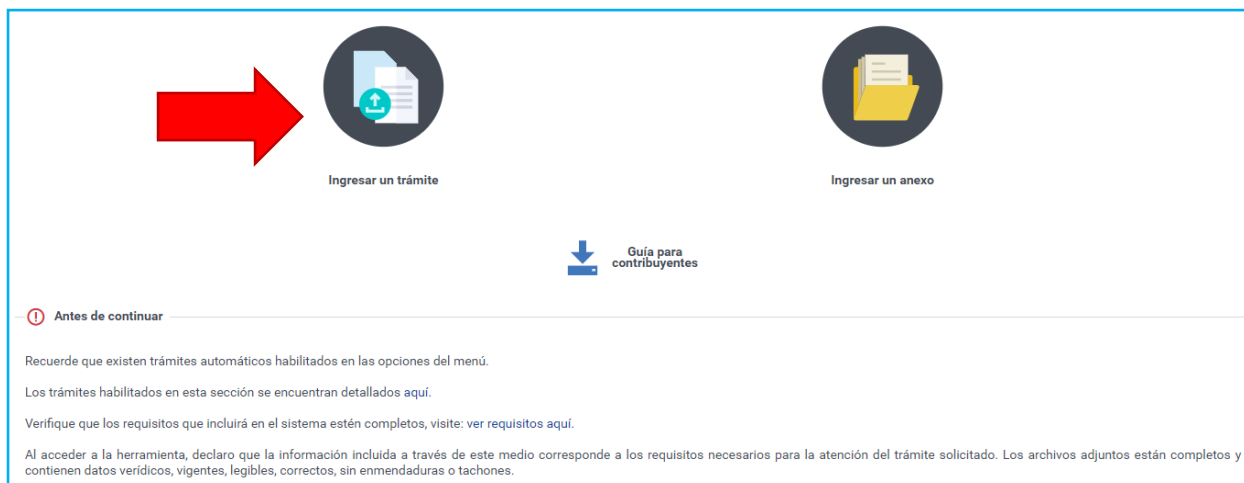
Ingresar un trámite

Ingresar un anexo

Guía para contribuyentes

Antes de continuar

Recuerde que existen trámites automáticos habilitados en las opciones del menú.

Los trámites habilitados en esta sección se encuentran detallados aquí.

Verifique que los requisitos que incluirá en el sistema estén completos, visite: ver requisitos aquí.

Al acceder a la herramienta, declaro que la información incluida a través de este medio corresponde a los requisitos necesarios para la atención del trámite solicitado. Los archivos adjuntos están completos y contienen datos verídicos, vigentes, legibles, correctos, sin enmendaduras o tachones.